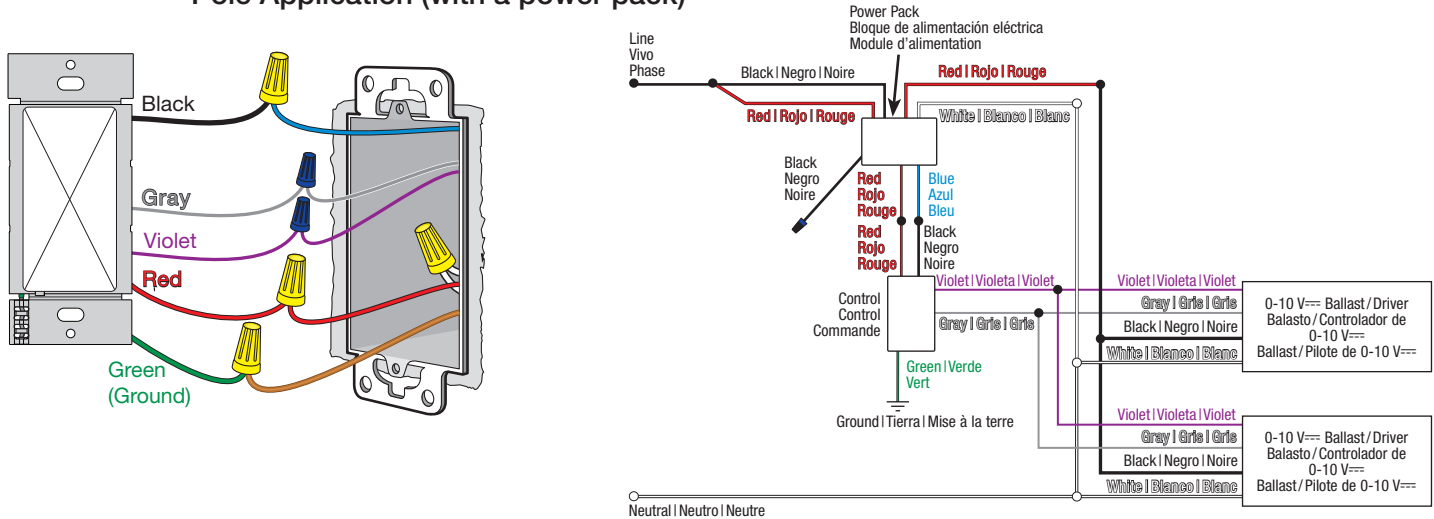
Pole Application (with a power pack)

Black

Gray

Violet

Red

Green
(Ground)

Power Pack
Bloque de alimentación eléctrica
Module d'alimentation

Line
Vivo
Phase

Black | Negro | Noire

Red | Rojo | Rouge

Red | Rojo | Rouge

White | Blanco | Blanc

Black
Negro
Noire

Red
Rojo
Rouge

Blue
Azul
Bleu

Red
Rojo
Rouge

Black
Negro
Noire

Violet | Violeta | Violet

Violet | Violeta | Violet

Control
Control
Commande

Gray | Gris | Gris

Gray | Gris | Gris

Black | Negro | Noire

White | Blanco | Blanc

0-10 V⎓ Ballast / Driver
Balasto / Controlador de 0-10 V⎓
Ballast / Pilote de 0-10 V⎓

Green | Verde
Vert

Ground | Tierra | Mise à la terre

Violet | Violeta | Violet

Gray | Gris | Gris

Black | Negro | Noire

White | Blanco | Blanc

0-10 V⎓ Ballast / Driver
Balasto / Controlador de 0-10 V⎓
Ballast / Pilote de 0-10 V⎓

Neutral | Neutro | Neutre